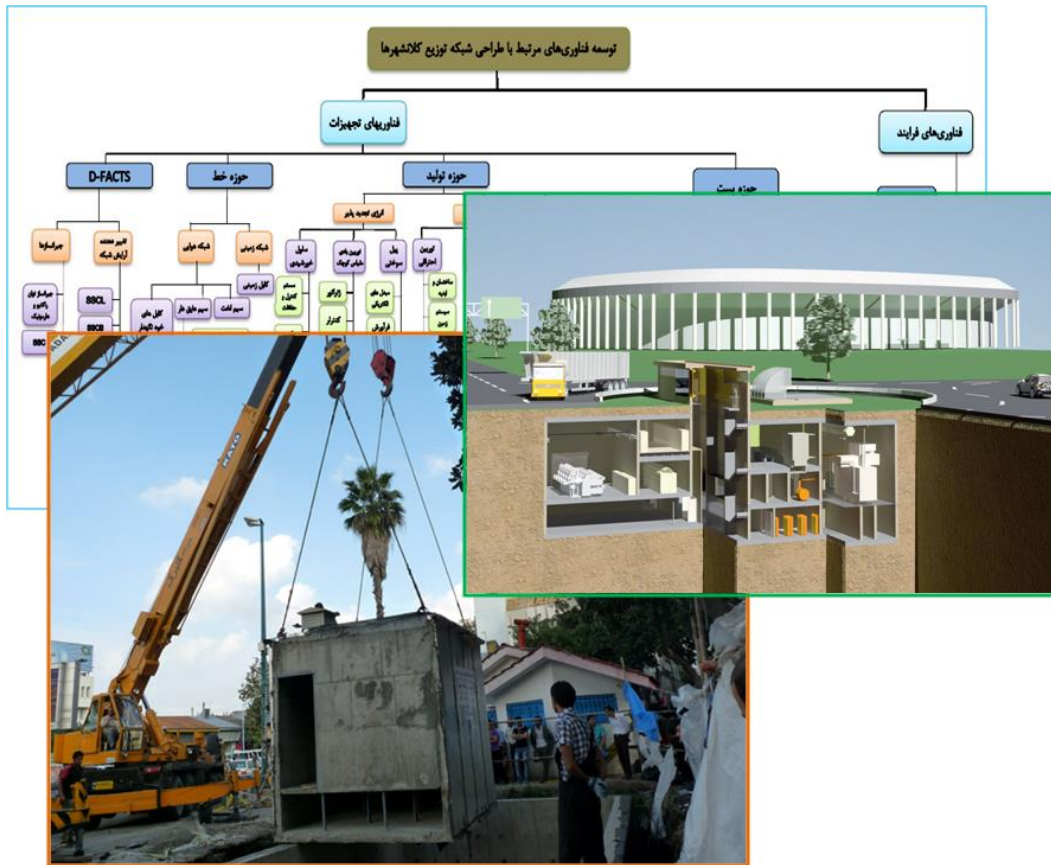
توسعه فناوری‌های مرتبط با طراحی شبکه توزیع کلانشهرها

فناوری‌های تجهیزات

فناوری‌های فرایند

D-FACTS

حوزه خط

حوزه تولید

حوزه پست

انرژی تجدید پذیر

شبکه هوایی

شبکه زمینی

کابل زمینی

SSCL

SSCB

SSC

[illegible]

KATO